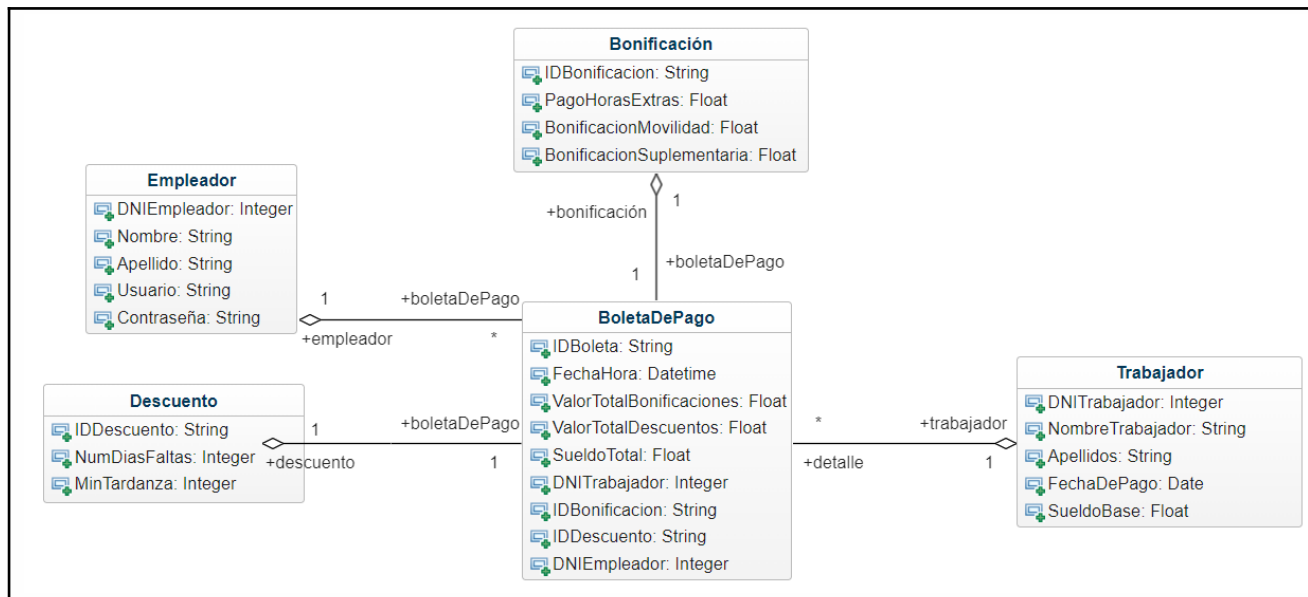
Bonificación
IDBonificacion: String
PagoHorasExtras: Float
BonificacionMovilidad: Float
BonificacionSuplementaria: Float

+bonificación
1
1
+boletaDePago

Empleador
DNIEmpleador: Integer
Nombre: String
Apellido: String
Usuario: String
Contraseña: String

1
+boletaDePago
+empleador
*

BoletaDePago
IDBoleta: String
FechaHora: Datetime
ValorTotalBonificaciones: Float
ValorTotalDescuentos: Float
SueldoTotal: Float
DNITrabajador: Integer
IDBonificacion: String
IDDescuento: String
DNIEmpleador: Integer

Descuento
IDDescuento: String
NumDiasFaltas: Integer
MinTardanza: Integer

1
+boletaDePago
+descuento
1

*
+trabajador
+detalle
1

Trabajador
DNITrabajador: Integer
NombreTrabajador: String
Apellidos: String
FechaDePago: Date
SueldoBase: Float